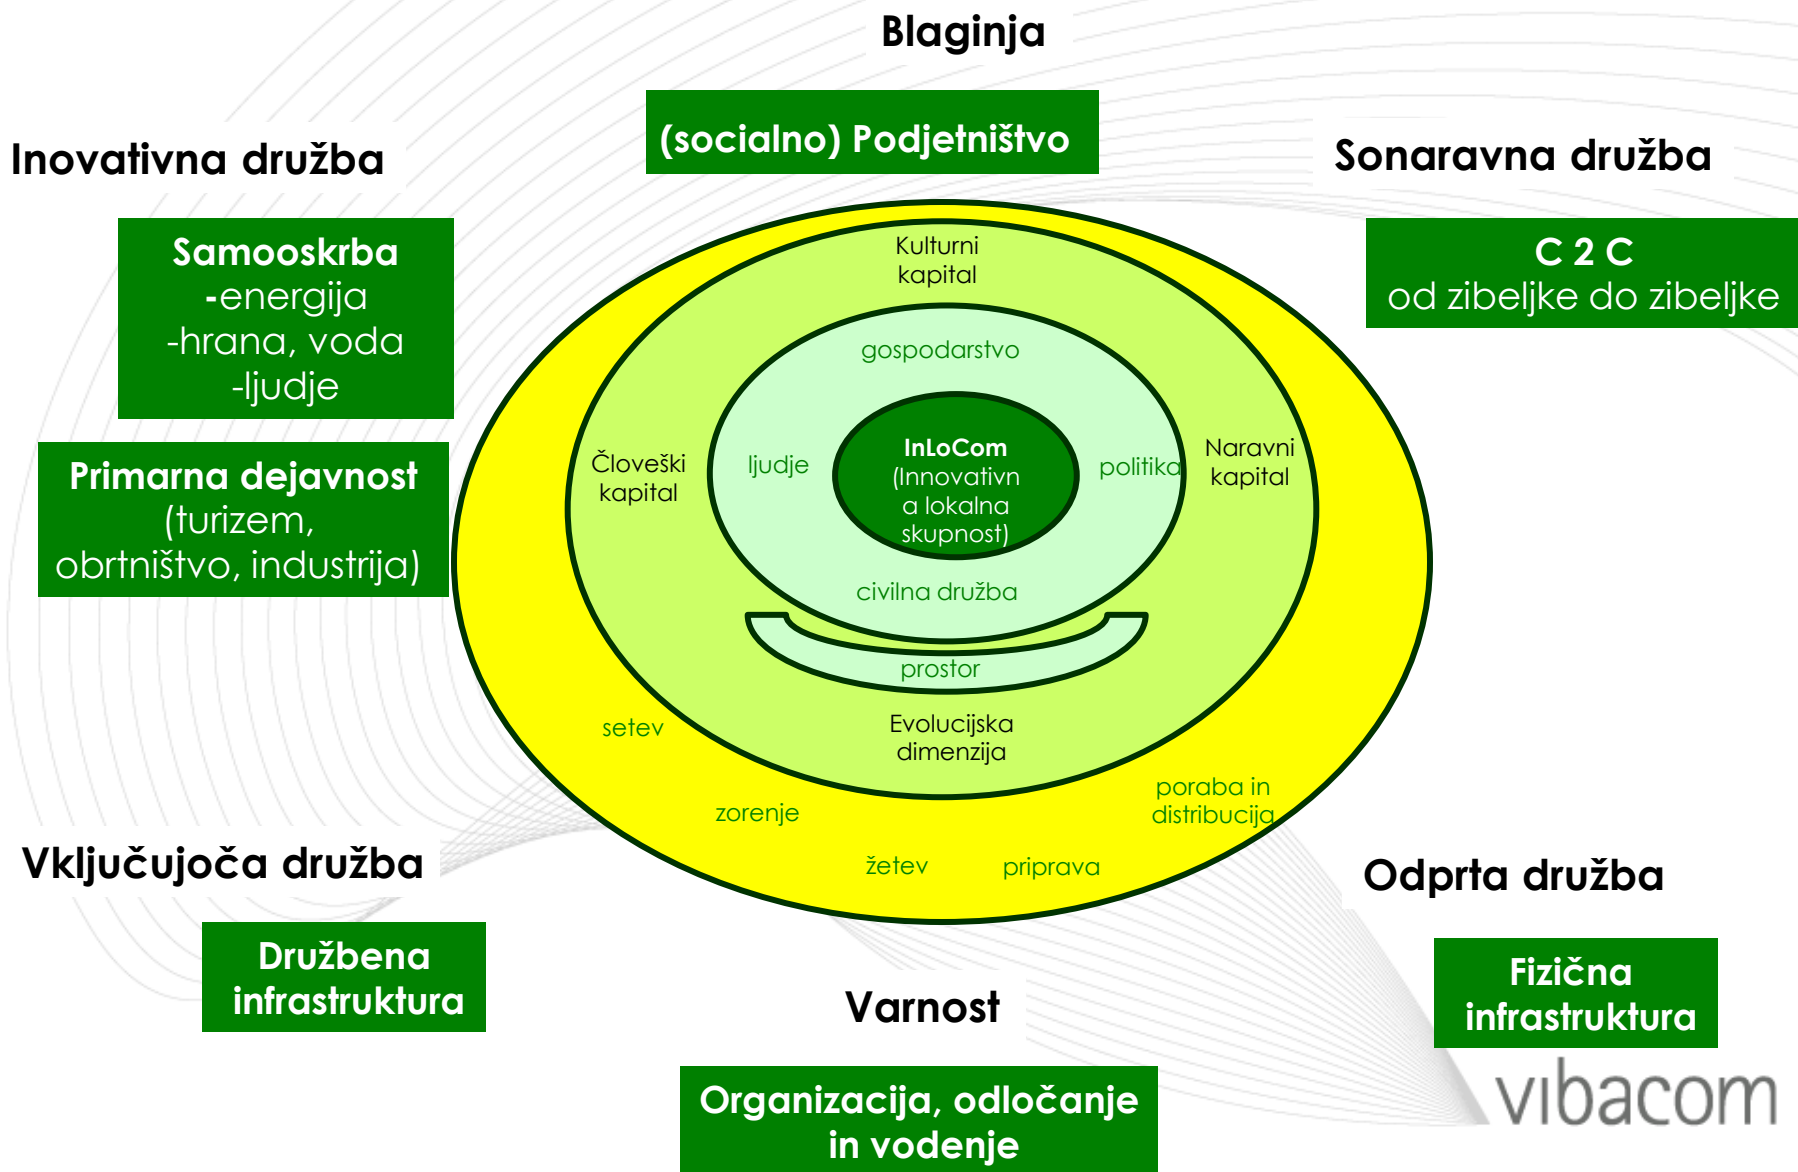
Blaginja

(socialno) Podjetništvo

Inovativna družba

Sonaravna družba

Samooskrba
-energija
-hrana, voda
-ljudje

C 2 C
od zibeljke do zibeljke

Primarna dejavnost
(turizem, obrtništvo, industrija)

Kulturni kapital

gospodarstvo

Človeški kapital

ljudje

InLoCom
(Innovativna lokalna skupnost)

politika

Naravni kapital

civilna družba

prostor

setev

Evolucijska dimenzija

poraba in distribucija

zorenje

žetev

priprava

Vključujoča družba

Odprta družba

Družbena infrastruktura

Varnost

Fizična infrastruktura

Organizacija, odločanje in vodenje

vibacom